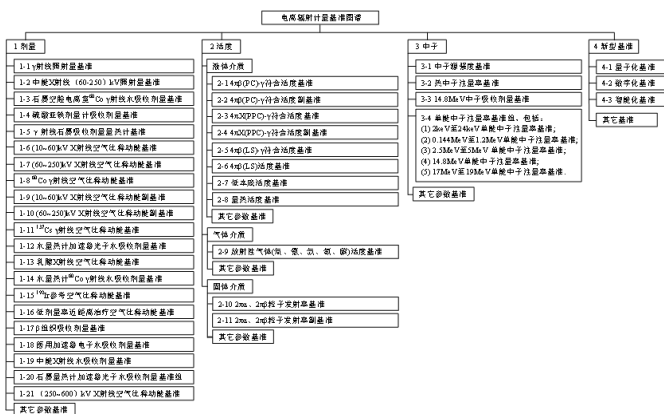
电离辐射计量基准图谱

1 剂量

1-1 γ射线照射量基准

1-2 中能X射线（60-250）kV照射量基准

1-3 石墨空腔电离室$^{60}$Co γ射线水吸收剂量基准

1-4 硫酸亚铁剂量计吸收剂量基准

1-5 γ 射线石墨吸收剂量量热计基准

1-6 (10~60)kV X射线空气比释动能基准

1-7 (60~250)kV X射线空气比释动能基准

1-8 $^{60}$Co γ射线空气比释动能基准

1-9 (10~60)kV X射线空气比释动能副基准

1-10 (60~250)kV X射线空气比释动能副基准

1-11 $^{137}$Cs γ射线空气比释动能基准

1-12 水量热计加速器光子水吸收剂量基准

1-13 乳腺X射线空气比释动能基准

1-14 水量热计$^{60}$Co γ射线水吸收剂量基准

1-15 $^{192}$Ir参考空气比释动能基准

1-16 常剂量率近距离治疗空气比释动能基准

1-17 β 射线吸收剂量基准

1-18 医用加速器电子水吸收剂量基准

1-19 中能X射线水吸收剂量基准

1-20 石墨量热计加速器光子水吸收剂量基准装置

1-21 （250~600）kV X射线空气比释动能基准

其它参数基准

2 活度

液体介质

2-1 4πβ(PC)-γ符合活度基准

2-2 4πβ(PC)-γ符合活度副基准

2-3 4πX(PPC)-γ符合活度基准

2-4 4πX(PPC)-γ符合活度副基准

2-5 4πβ(LS)-γ符合活度基准

2-6 4πβ(LS)活度基准

2-7 微车电流活度基准

2-8 量热活度基准

其它参数基准

气体介质

2-9 放射性气体(氡、氪、氙、氚、碳)活度基准

其它参数基准

固体介质

2-10 2πα、2πβ粒子发射率基准

2-11 2πα、2πβ粒子发射率副基准

其它参数基准

3 中子

3-1 中子辐射度基准

3-2 热中子注量率基准

3-3 14.8MeV中子吸收剂量基准

3-4 单能中子注量率基准组，包括：
(1) 2keV至24keV单能中子注量率基准；
(2) 0.144MeV至1.2MeV单能中子注量率基准；
(3) 2.5MeV至5MeV单能中子注量率基准；
(4) 14.8MeV单能中子注量率基准；
(5) 17MeV至19MeV单能中子注量率基准.

其它参数基准

4 新型基准

4-1 量子化基准

4-2 数字化基准

4-3 智能化基准

其它基准